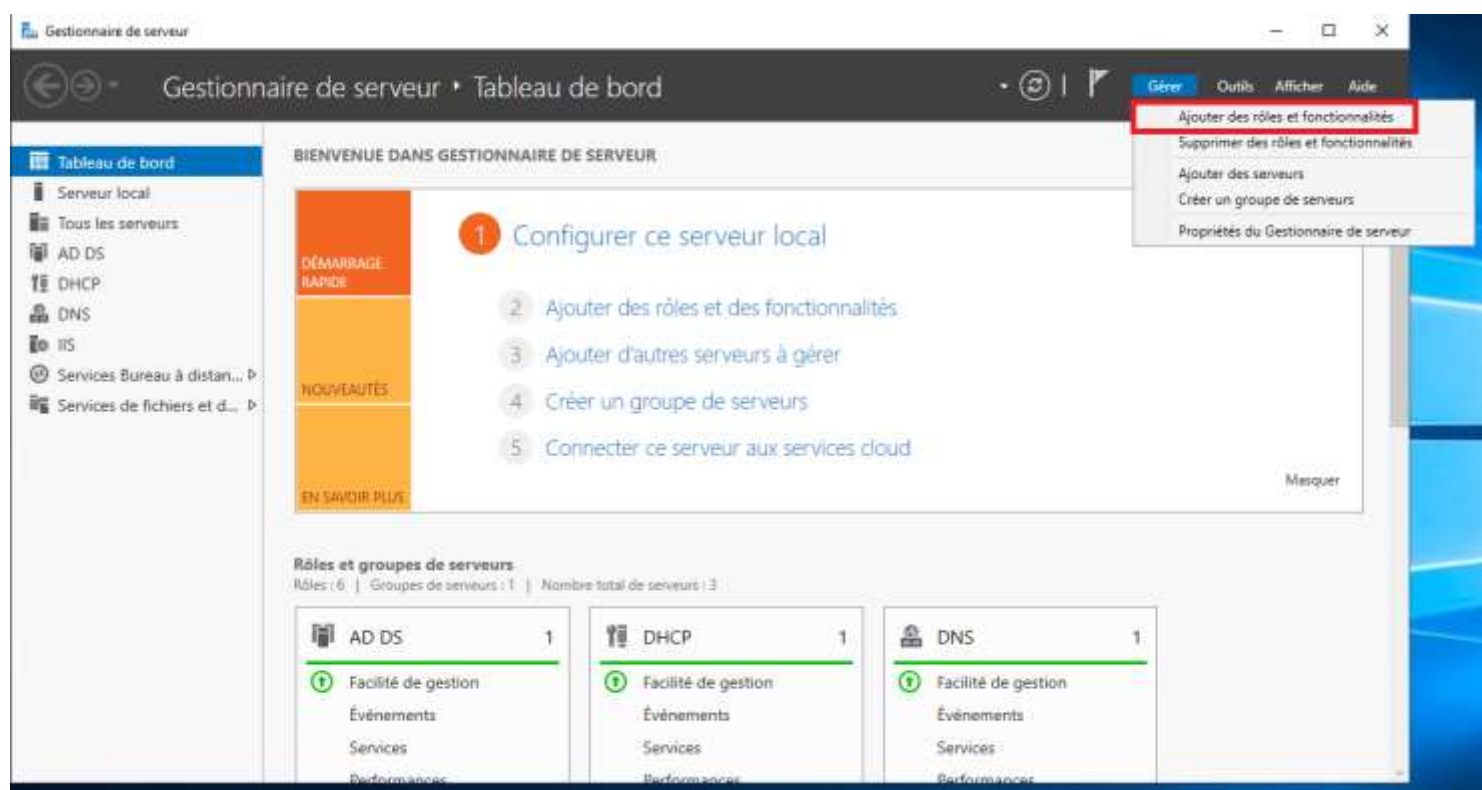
Gestionnaire de serveur

Gestionnaire de serveur • Tableau de bord

Gérer Outils Afficher Aide

Ajouter des rôles et fonctionnalités
Supprimer des rôles et fonctionnalités
Ajouter des serveurs
Créer un groupe de serveurs
Propriétés du Gestionnaire de serveur

Tableau de bord
Serveur local
Tous les serveurs
AD DS
DHCP
DNS
IIS
Services Bureau à distan... ▷
Services de fichiers et d... ▷

BIENVENUE DANS GESTIONNAIRE DE SERVEUR

DÉMARRAGE RAPIDE

NOUVEAUTÉS

EN SAVOIR PLUS

1 Configurer ce serveur local

2 Ajouter des rôles et des fonctionnalités

3 Ajouter d'autres serveurs à gérer

4 Créer un groupe de serveurs

5 Connecter ce serveur aux services cloud

Masquer

Rôles et groupes de serveurs
Rôles : 6 | Groupes de serveurs : 1 | Nombre total de serveurs : 3

| AD DS 1 | DHCP 1 | DNS 1 |
|---|---|---|
| Facilité de gestion | Facilité de gestion | Facilité de gestion |
| Événements | Événements | Événements |
| Services | Services | Services |
| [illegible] | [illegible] | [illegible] |